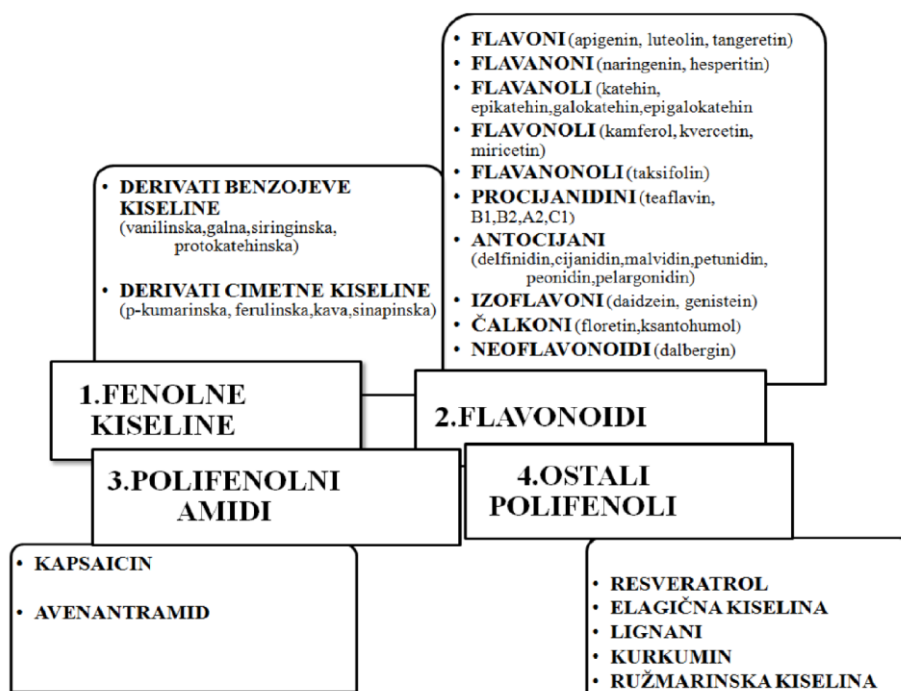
• DERIVATI BENZOJEVE KISELINE (vanilinska,galna,siringinska, protokatehinska)

• DERIVATI CIMETNE KISELINE (p-kumarinska, ferulinska,kava,sinapinska)

• FLAVONI (apigenin, luteolin, tangeretin)
• FLAVANONI (naringenin, hesperitin)
• FLAVANOLI (katehin, epikatehin,galokatehin,epigalokatehin
• FLAVONOLI (kamferol, kvercetin, miricetin)
• FLAVANONOLI (taksifolin)
• PROCIJANIDINI (teaflavin, B1,B2,A2,C1)
• ANTOCIJANI (delfinidin,cijanidin,malvidin,petunidin, peonidin,pelargonidin)
• IZOFLAVONI (daidzein, genistein)
• ČALKONI (floretin,ksantohumol)
• NEOFLAVONOIDI (dalbergin)

1.FENOLNE KISELINE

2.FLAVONOIDI

3.POLIFENOLNI AMIDI

4.OSTALI POLIFENOLI

• KAPSAICIN

• AVENANTRAMID

• RESVERATROL
• ELAGIČNA KISELINA
• LIGNANI
• KURKUMIN
• RUŽMARINSKA KISELINA